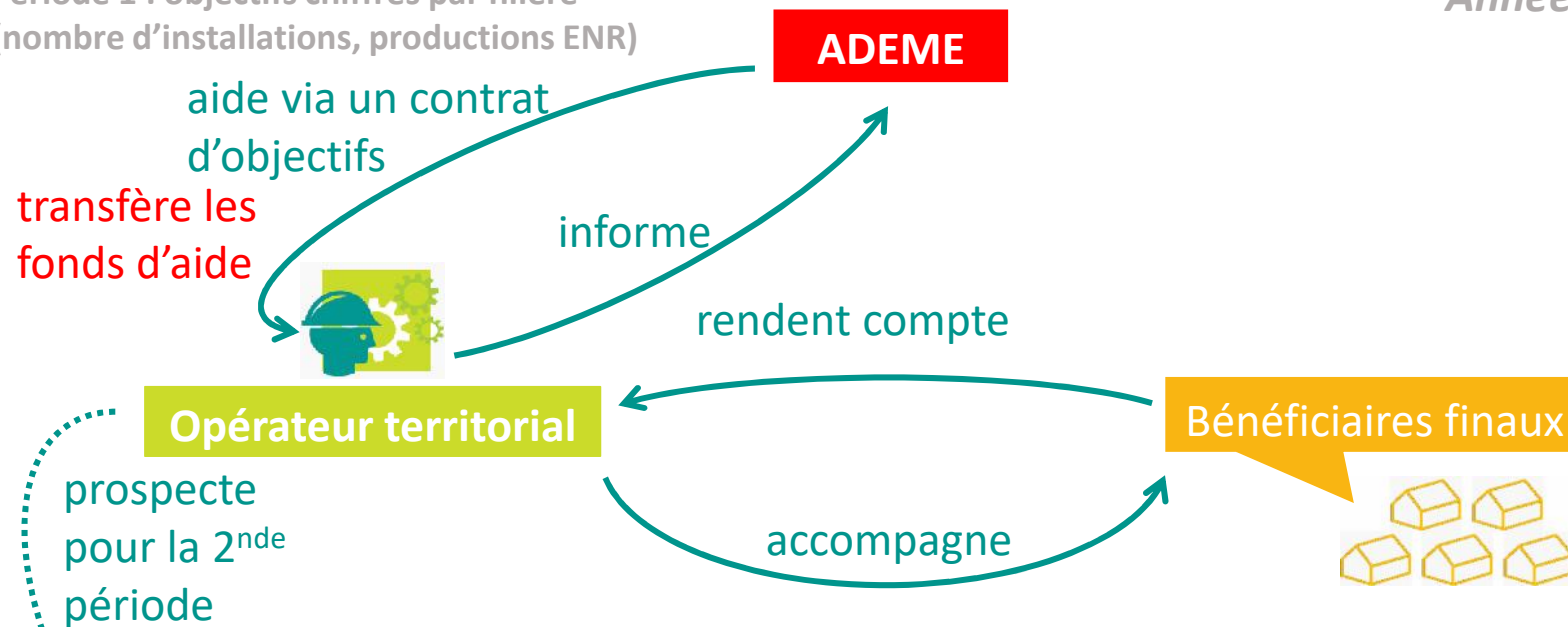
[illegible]ériode 1 : objectifs chiffrés par filière
(nombre d'installations, productions ENR)

Année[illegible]

ADEME

aide via un contrat d'objectifs

transfère les fonds d'aide

informe

rendent compte

Opérateur territorial

Bénéficiaires finaux

prospecte pour la 2$^{nde}$ période

accompagne